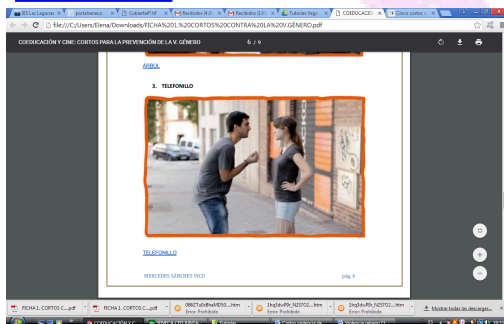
IES Las Lagunas | portalsenera | Cubierta PDF | Recibidos (4.0) | Recibidos (13) | Tutorías Vago | COEDUCACIÓN | Cinco cortos

file:///C:/Users/Elena/Downloads/FICHA%20L%20CORTOS%20CONTRA%20LA%20V.GENERO.pdf

COEDUCACIÓN Y CINE: CORTOS PARA LA PREVENCIÓN DE LA V. GÉNERO

6 / 9

ÁRBOL

3. TELEFONILLO

TELEFONILLO

MERCEDES SÁNCHEZ VICO

pág. 6

FICHA 1. CORTOS C....pdf

FICHA 1. CORTOS C....pdf

0B6Z7aBsBhaMDSd....htm
Error: Prohibido

1hq5dvP9r_NZST02....htm
Error: Prohibido

1hq5dvP9r_NZST02....htm
Error: Prohibido

Mostrar todas las descargas...

COEDUCACIÓN Y C...

Tutorías

Cortos violencia de...

Violencia género